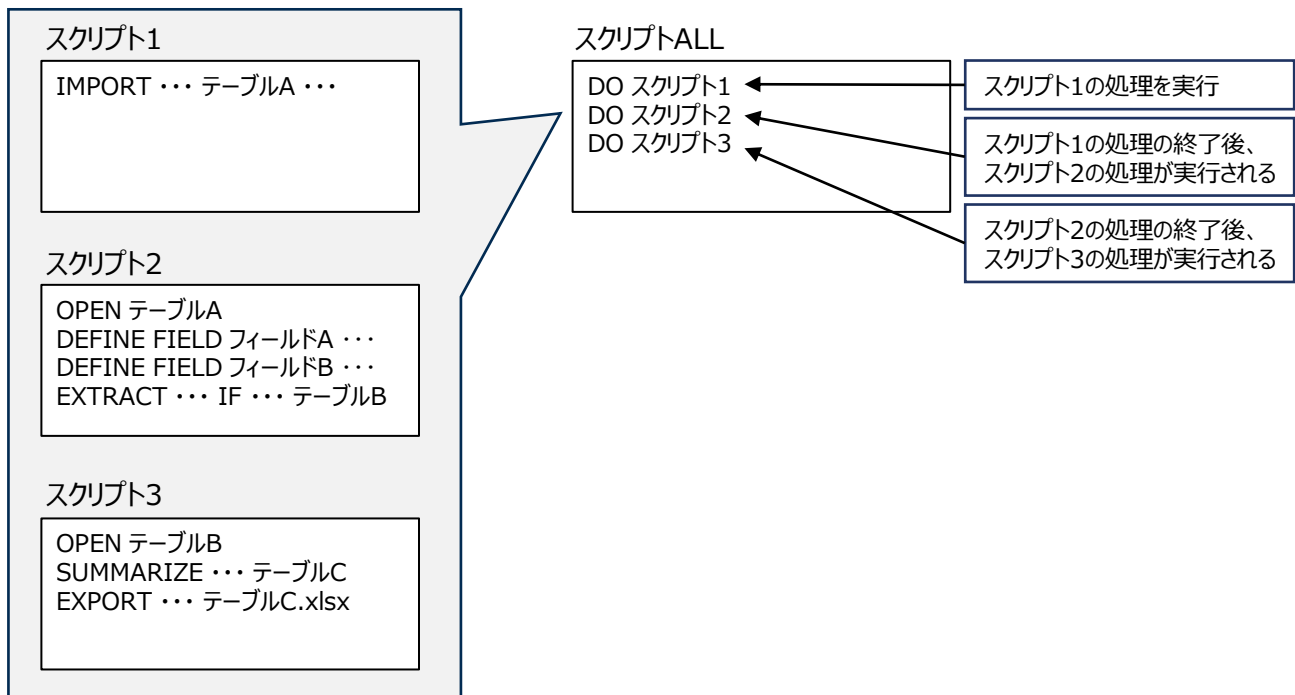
スクリプト1

IMPORT ・・・ テーブルA ・・・

スクリプト2

OPEN テーブルA
DEFINE FIELD フィールドA ・・・
DEFINE FIELD フィールドB ・・・
EXTRACT ・・・ IF ・・・ テーブルB

スクリプト3

OPEN テーブルB
SUMMARIZE ・・・ テーブルC
EXPORT ・・・ テーブルC.xlsx

スクリプトALL

DO スクリプト1
DO スクリプト2
DO スクリプト3

スクリプト1の処理を実行

スクリプト1の処理の終了後、スクリプト2の処理が実行される

スクリプト2の処理の終了後、スクリプト3の処理が実行される